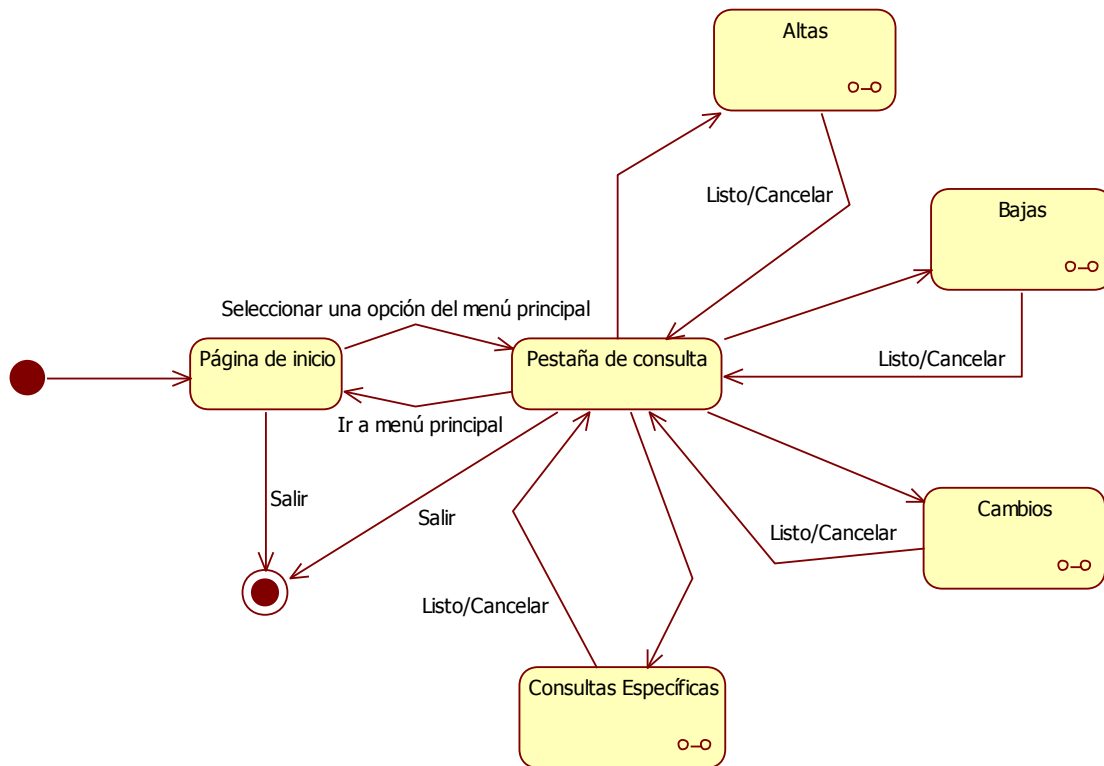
Altas

Listo/Cancelar

Bajas

Seleccionar una opción del menú principal

Página de inicio

Pestaña de consulta

Listo/Cancelar

Ir a menú principal

Salir

Salir

Cambios

Listo/Cancelar

Listo/Cancelar

Consultas Específicas